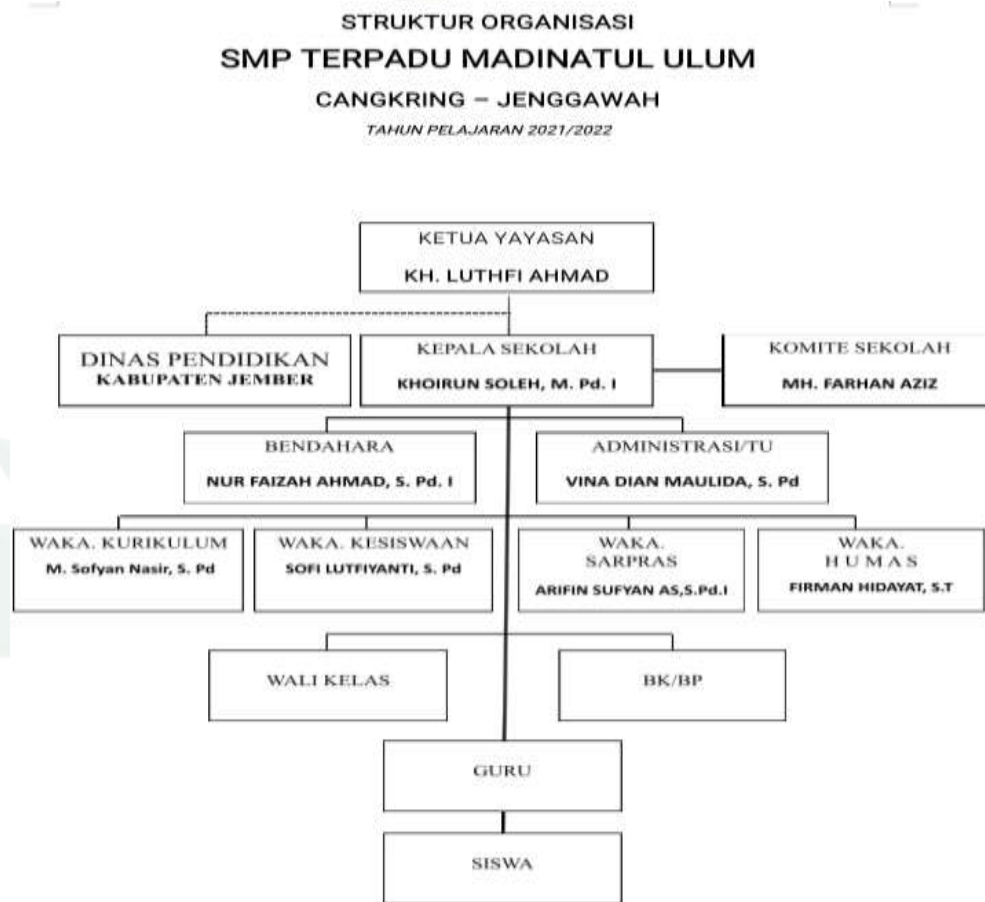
STRUKTUR ORGANISASI
SMP TERPADU MADINATUL ULUM
CANGKRING – JENGGAWAH
TAHUN PELAJARAN 2021/2022

KETUA YAYASAN
KH. LUTHFI AHMAD

DINAS PENDIDIKAN
KABUPATEN JEMBER

KEPALA SEKOLAH
KHOIRUN SOLEH, M. Pd. I

KOMITE SEKOLAH
MH. FARHAN AZIZ

BENDAHARA
NUR FAIZAH AHMAD, S. Pd. I

ADMINISTRASI/TU
VINA DIAN MAULIDA, S. Pd

WAKA. KURIKULUM
M. Sofyan Nasir, S. Pd

WAKA. KESISWAAN
SOFI LUTFIYANTI, S. Pd

WAKA. SARPRAS
ARIFIN SUFYAN AS,S.Pd.I

WAKA. HUMAS
FIRMAN HIDAYAT, S.T

WALI KELAS

BK/BP

GURU

SISWA